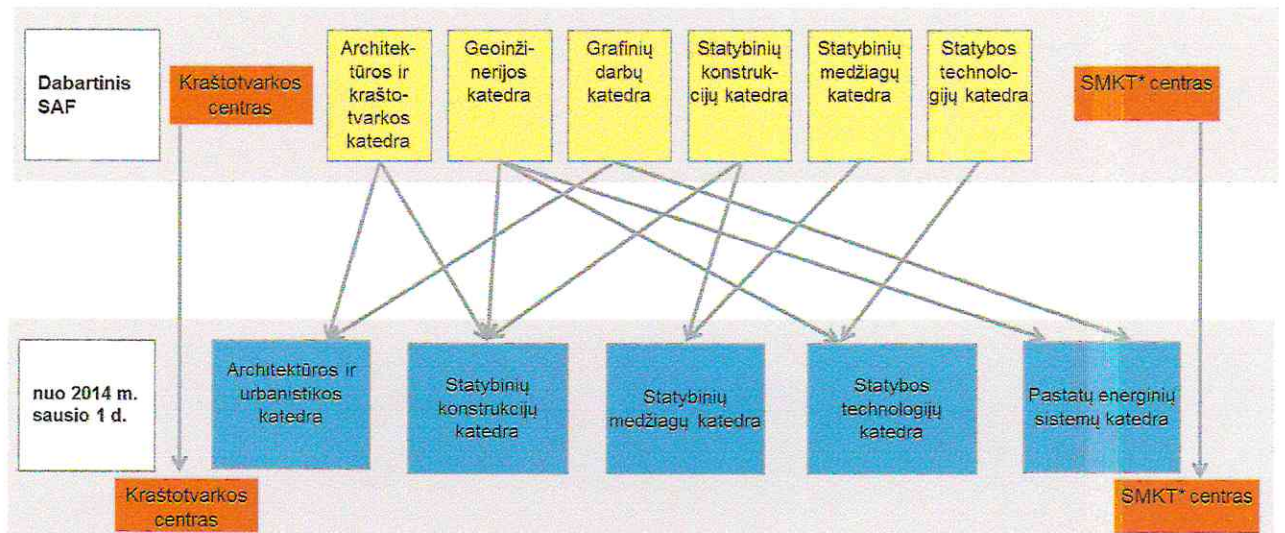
Dabartinis SAF

Kraštotvarkos centras

Architektūros ir kraštotvarkos katedra

Geoinžinerijos katedra

Grafinių darbų katedra

Statybinių konstrukcijų katedra

Statybinių medžiagų katedra

Statybos technologijų katedra

SMKT* centras

nuo 2014 m. sausio 1 d.

Architektūros ir urbanistikos katedra

Statybinių konstrukcijų katedra

Statybinių medžiagų katedra

Statybos technologijų katedra

Pastatų energinių sistemų katedra

Kraštotvarkos centras

SMKT* centras